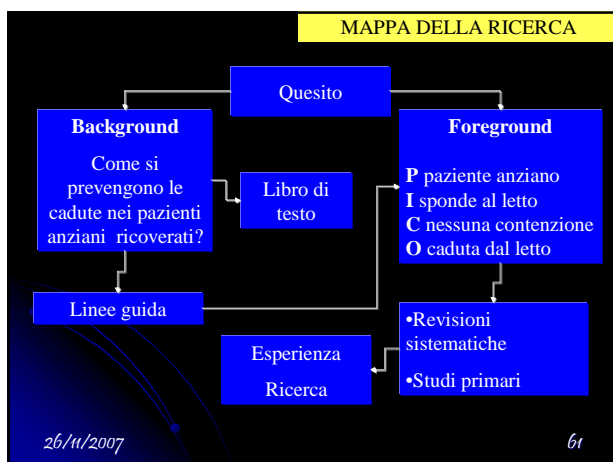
MAPPA DELLA RICERCA

Quesito

Background

Come si prevengono le cadute nei pazienti anziani ricoverati?

Libro di testo

Foreground

**P** paziente anziano
**I** sponde al letto
**C** nessuna contenzione
**O** caduta dal letto

Linee guida

•Revisioni sistematiche

•Studi primari

Esperienza

Ricerca

26/11/2007

61